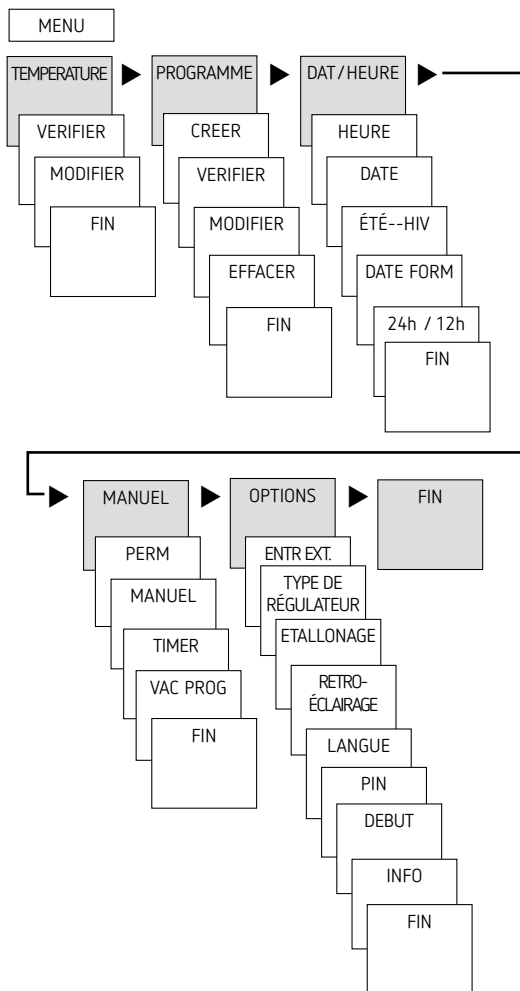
MENU

TEMPERATURE

VERIFIER

MODIFIER

FIN

PROGRAMME

CREER

VERIFIER

MODIFIER

EFFACER

FIN

DAT / HEURE

HEURE

DATE

ÉTÉ--HIV

DATE FORM

24h / 12h

FIN

MANUEL

PERM

MANUEL

TIMER

VAC PROG

FIN

OPTIONS

ENTR EXT.

TYPE DE RÉGULATEUR

ETALLONAGE

RETRO-ÉCLAIRAGE

LANGUE

PIN

DEBUT

INFO

FIN

FIN